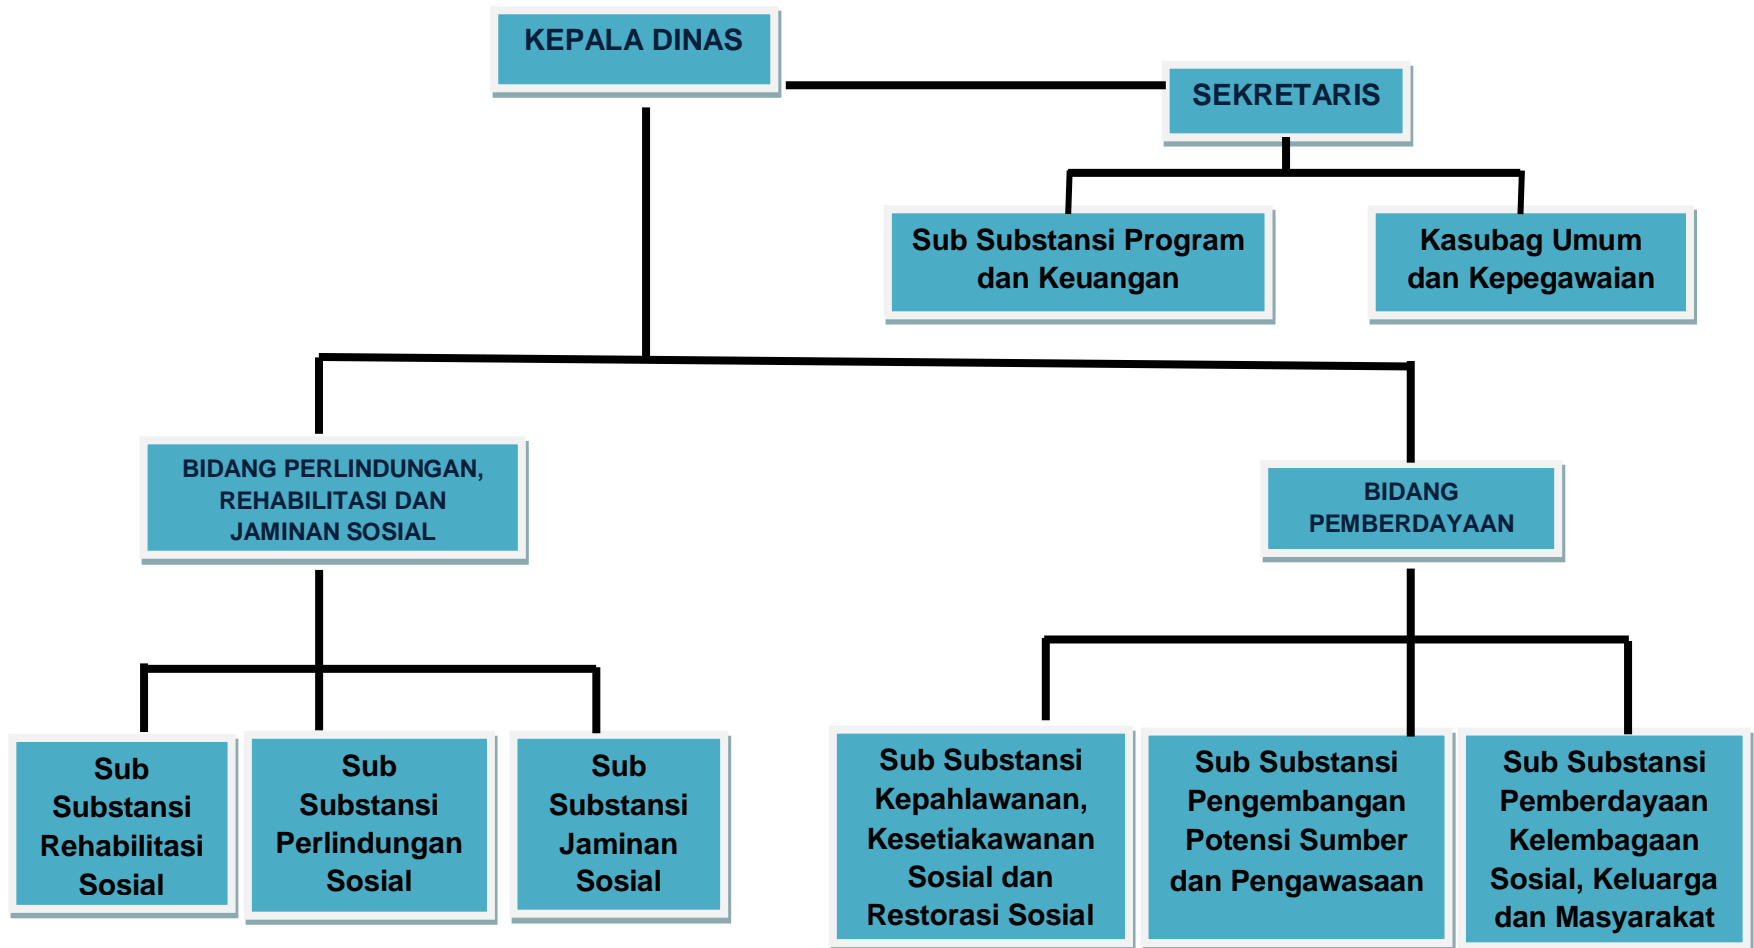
KEPALA DINAS

SEKRETARIS

Sub Substansi Program dan Keuangan

Kasubag Umum dan Kepegawaian

BIDANG PERLINDUNGAN, REHABILITASI DAN JAMINAN SOSIAL

BIDANG PEMBERDAYAAN

Sub Substansi Rehabilitasi Sosial

Sub Substansi Perlindungan Sosial

Sub Substansi Jaminan Sosial

Sub Substansi Kepahlawanan, Kesetiakawanan Sosial dan Restorasi Sosial

Sub Substansi Pengembangan Potensi Sumber dan Pengawasaan

Sub Substansi Pemberdayaan Kelembagaan Sosial, Keluarga dan Masyarakat